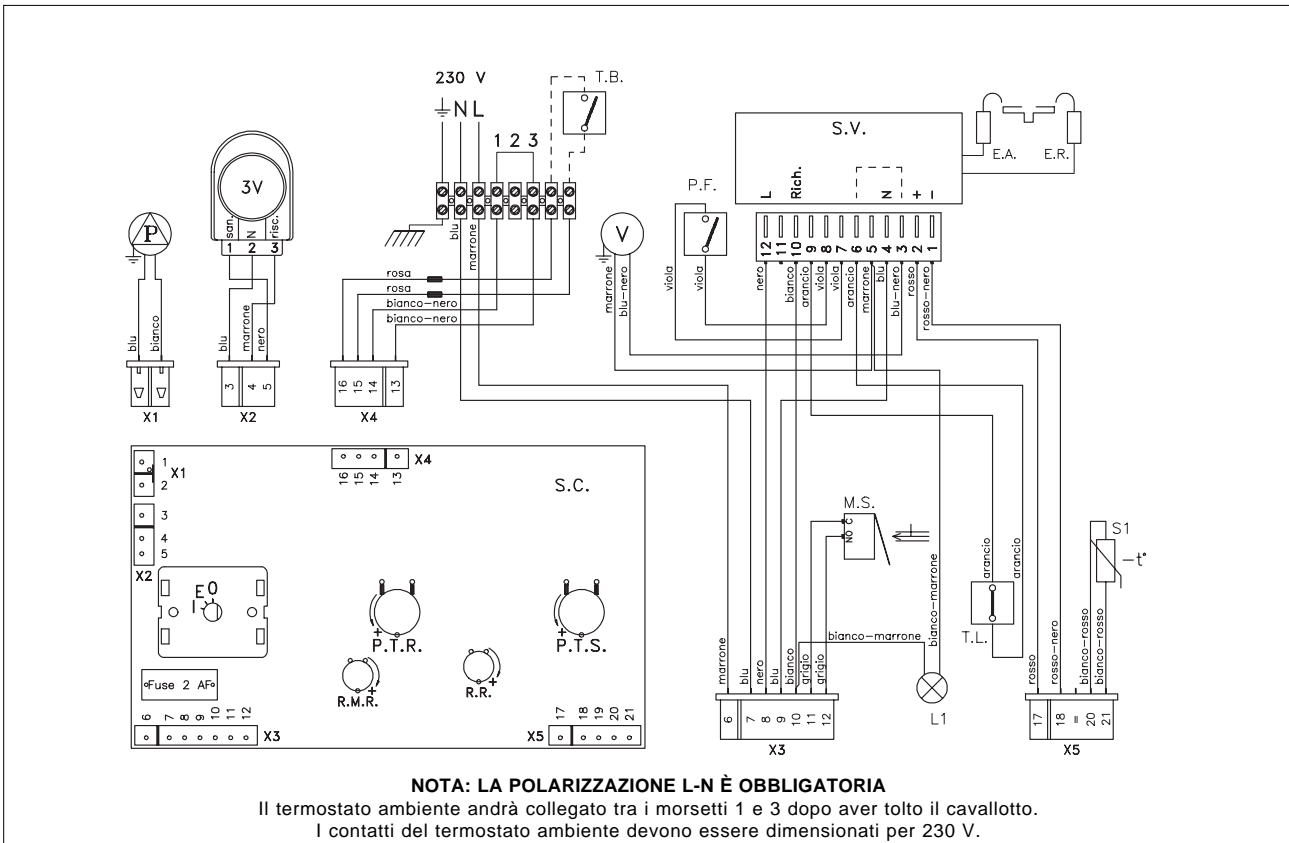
230 V
N L
1 2 3
T.B.
S.V.
E.A.
E.R.
P.F.
L
Rich.
N
+
-
12 11 10 9 8 7 6 5 4 3 2 1
V
P
3V
san.
N
risc.
1 2 3
blu
marrone
rosa
rosa
bianco-nero
bianco-nero
blu
bianco
blu
marrone
nero
viola
viola
marrone
blu-nero
nero
bianco
arancio
viola
viola
arancio
marrone
blu
blu-nero
rosso
rosso-nero
16 15 14 13
3 4 5
X1
X2
X4
X4
16 15 14 13
1 X1
2
3
4
5
X2
S.C.
E0
I
P.T.R.
P.T.S.
R.M.R.
R.R.
Fuse 2 AF
6 7 8 9 10 11 12
X3
17 18 19 20 21
X5
M.S.
NO C
S1
-t°
arancio
arancio
T.L.
bianco-marrone
bianco-marrone
marrone
blu
nero
blu
bianco
grigio
grigio
6 7 8 9 10 11 12
X3
L1
rosso
rosso-nero
bianco-rosso
bianco-rosso
17 18 = 20 21
X5

NOTA: LA POLARIZZAZIONE L-N È OBBLIGATORIA
Il termostato ambiente andrà collegato tra i morsetti 1 e 3 dopo aver tolto il cavallotto.
I contatti del termostato ambiente devono essere dimensionati per 230 V.